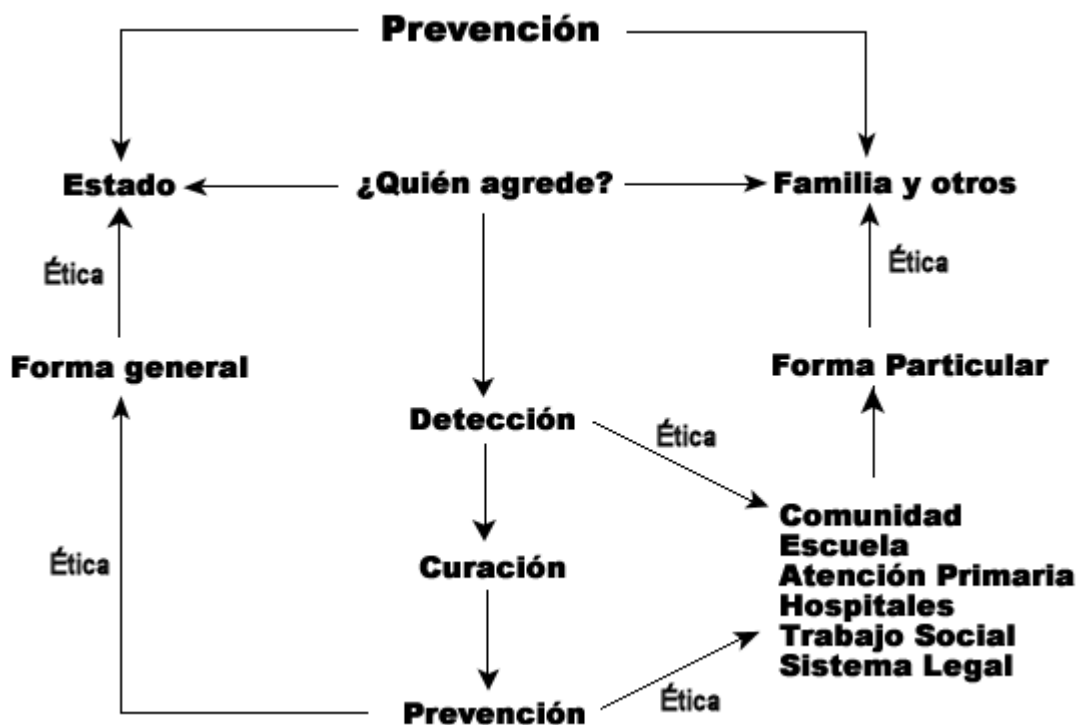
Prevención

Estado

¿Quién agrede?

Familia y otros

Ética

Ética

Forma general

Forma Particular

Detección

Ética

Comunidad
Escuela
Atención Primaria
Hospitales
Trabajo Social
Sistema Legal

Ética

Curación

Prevención

Ética